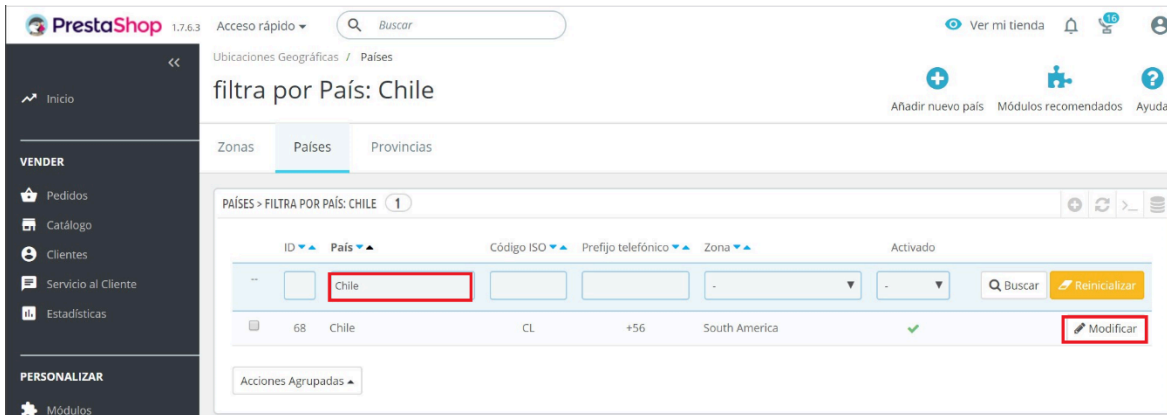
PrestaShop 1.7.6.3 Acceso rápido Buscar Ver mi tienda 16

«

Inicio

VENDER

Pedidos

Catálogo

Clientes

Servicio al Cliente

Estadísticas

PERSONALIZAR

Módulos

Ubicaciones Geográficas / Países

filtra por País: Chile

Añadir nuevo país Módulos recomendados Ayuda

Zonas Países Provincias

PAÍSES > FILTRA POR PAÍS: CHILE 1

| | ID | País | Código ISO | Prefijo telefónico | Zona | Activado | |
|---|---|---|---|---|---|---|---|
| -- | | Chile | | | - | - | Buscar Reinicializar |
| | 68 | Chile | CL | +56 | South America | | Modificar |

Acciones Agrupadas